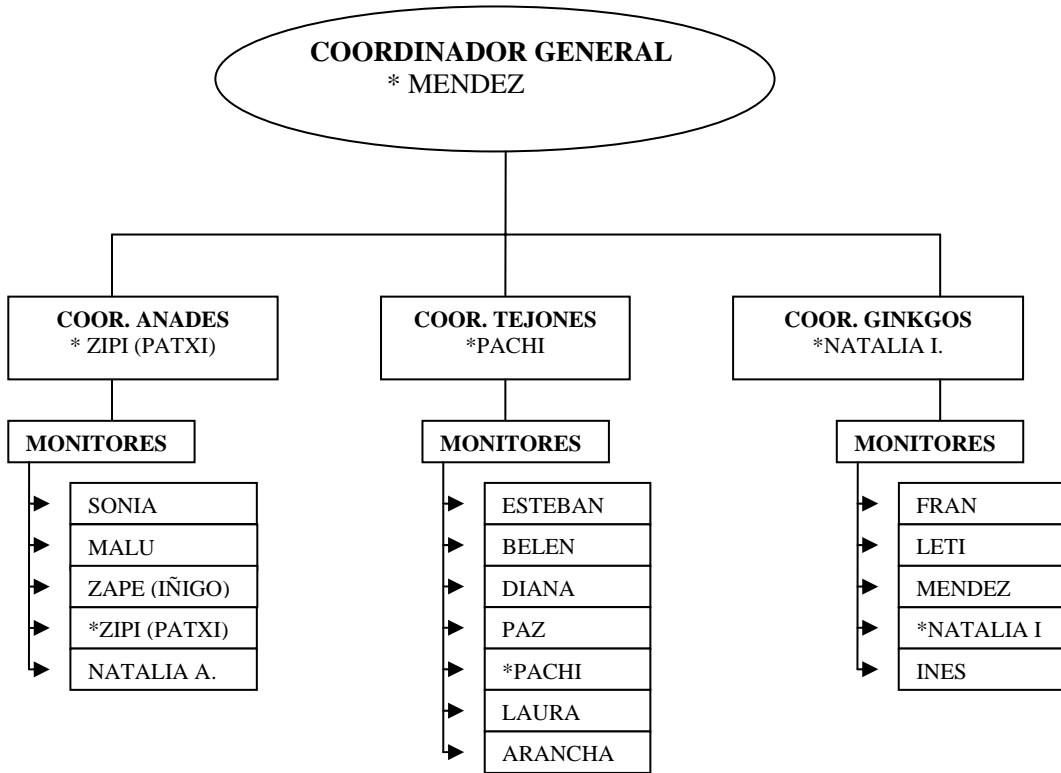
COORDINADOR GENERAL
* MENDEZ

COOR. ANADES
* ZIPI (PATXI)

MONITORES

SONIA
MALU
ZAPE (IÑIGO)
*ZIPI (PATXI)
NATALIA A.

COOR. TEJONES
*PACHI

MONITORES

ESTEBAN
BELEN
DIANA
PAZ
*PACHI
LAURA
ARANCHA

COOR. GINKGOS
*NATALIA I.

MONITORES

FRAN
LETI
MENDEZ
*NATALIA I
INES